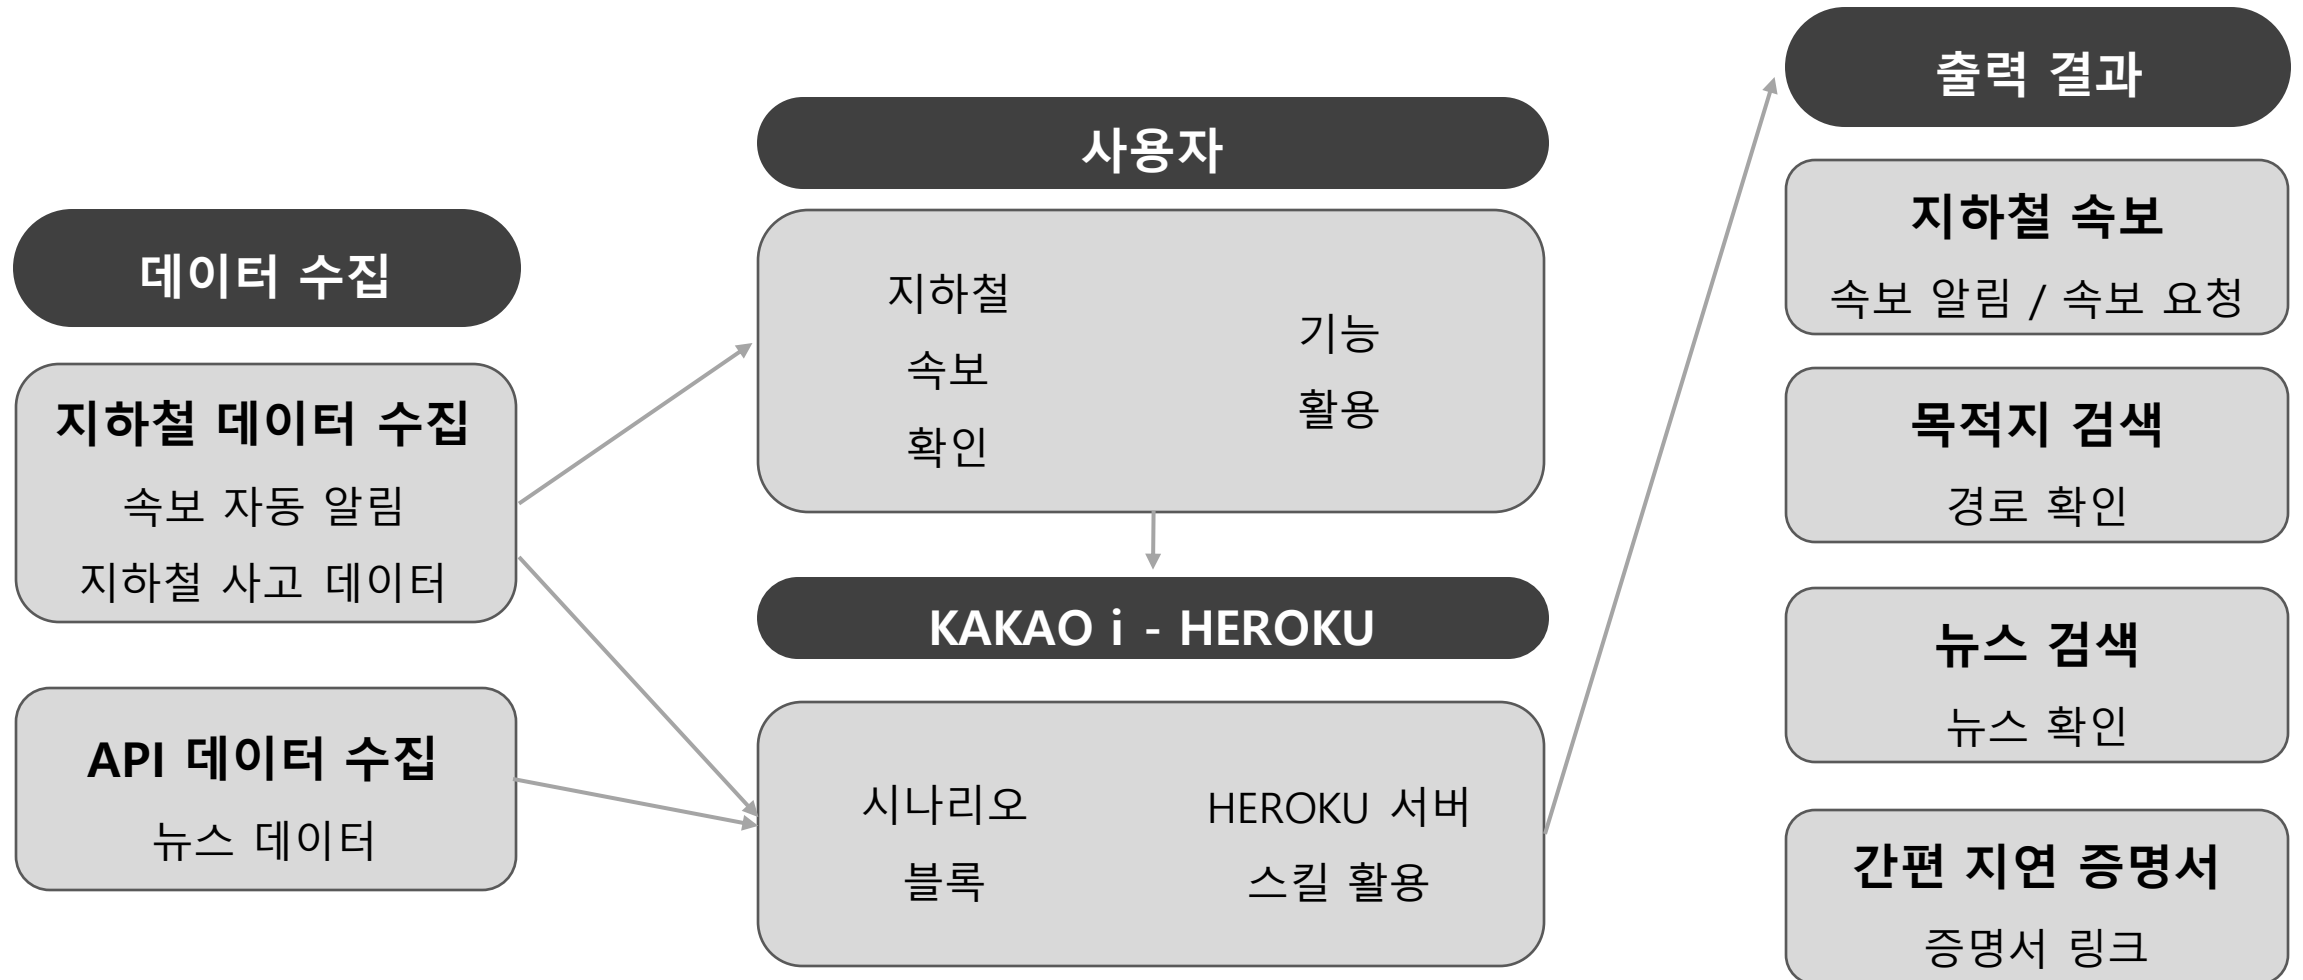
데이터 수집

지하철 데이터 수집
속보 자동 알림
지하철 사고 데이터

API 데이터 수집
뉴스 데이터

사용자

지하철
속보
확인

기능
활용

KAKAO i - HEROKU

시나리오
블록

HEROKU 서버
스킬 활용

출력 결과

지하철 속보
속보 알림 / 속보 요청

목적지 검색
경로 확인

뉴스 검색
뉴스 확인

간편 지연 증명서
증명서 링크